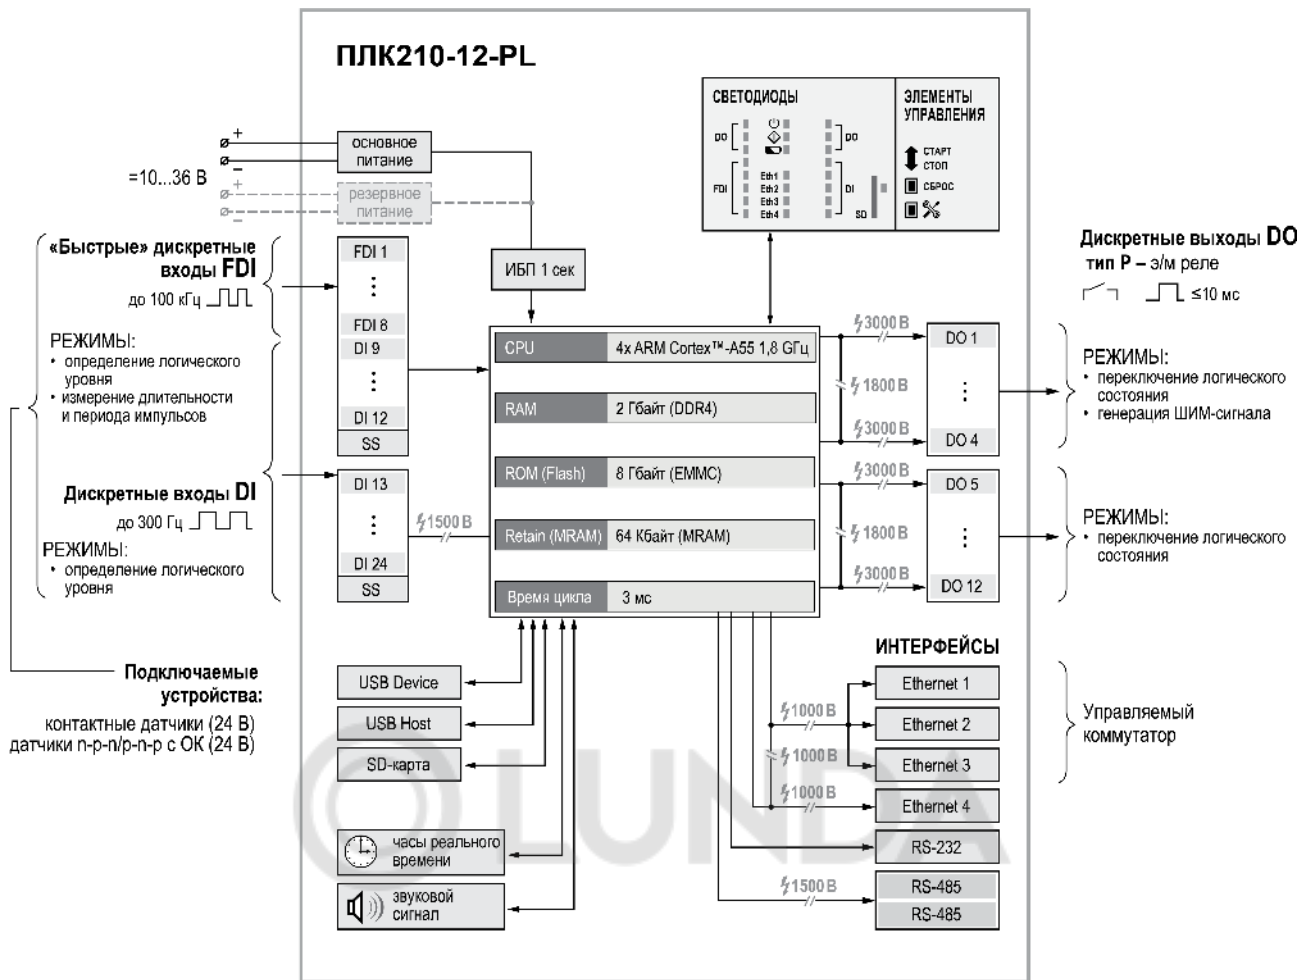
ПЛК210-12-PL

+
−
=10...36 В
+
−

основное питание

резервное питание

ИБП 1 сек

СВЕТОДИОДЫ

DO
DO
FDI
Eth1
Eth2
Eth3
Eth4
DI
SD

ЭЛЕМЕНТЫ УПРАВЛЕНИЯ

СТАРТ
СТОП
СБРОС

«Быстрые» дискретные входы FDI
до 100 кГц

РЕЖИМЫ:
• определение логического уровня
• измерение длительности и периода импульсов

FDI 1
⋮
FDI 8
DI 9
⋮
DI 12
SS

Дискретные входы DI
до 300 Гц

РЕЖИМЫ:
• определение логического уровня

DI 13
⋮
DI 24
SS

1500 В

| CPU | 4x ARM Cortex™-A55 1,8 ГГц |
|---|---|
| RAM | 2 Гбайт (DDR4) |
| ROM (Flash) | 8 Гбайт (EMMC) |
| Retain (MRAM) | 64 Кбайт (MRAM) |
| Время цикла | 3 мс |

3000 В
1800 В
3000 В
3000 В
1800 В
3000 В

DO 1
⋮
DO 4
DO 5
⋮
DO 12

Дискретные выходы DO
тип Р – э/м реле
≤10 мс

РЕЖИМЫ:
• переключение логического состояния
• генерация ШИМ-сигнала

РЕЖИМЫ:
• переключение логического состояния

Подключаемые устройства:
контактные датчики (24 В)
датчики n-p-n/p-n-p с ОК (24 В)

USB Device
USB Host
SD-карта
часы реального времени
звуковой сигнал

ИНТЕРФЕЙСЫ

1000 В
1000 В
1000 В
1500 В

Ethernet 1
Ethernet 2
Ethernet 3
Ethernet 4
RS-232
RS-485
RS-485

Управляемый коммутатор

LUNDA